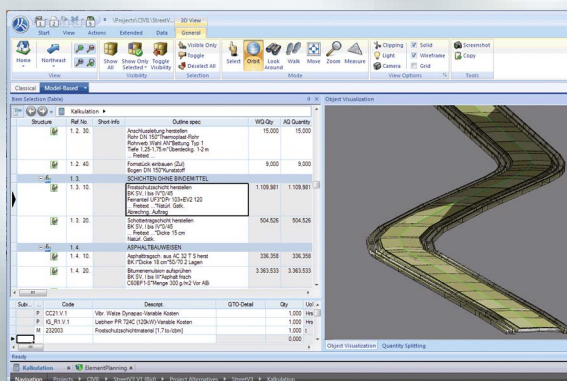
...\Projects\CIVIL\StreetV... 3D View

Start View Actions Extended Data General

Home Northeast Show All Show Only Selected Toggle Visibility Visible Only Toggle Deselect All Select Orbit Look Around Walk Move Zoom Measure Clipping Light Camera Solid Wireframe Grid Screenshot Copy

View Visibility Selection Mode View Options Tools

Classical Model-Based

Item Selection (Table) Object Visualization

Kalkulation

| Structure | Ref. No. | Short-Info | Outline spec | WQ-Qty | AQ Quantity |
|---|---|---|---|---|---|
| | 1. 2. 30. | | Anschlussleitung herstellen Rohr DN 150"Thermoplast-Rohr Rohrverb Wahl AN"Bettung Typ 1 Tiefe 1,25-1,75 m"Überdeckg. 1-2 m ... Freitext ... | 15,000 | 15,000 |
| | 1. 2. 40. | | Formstück einbauen (Zul) Bogen DN 150"Kunststoff | 9,000 | 9,000 |
| | 1. 3. | | SCHICHTEN OHNE BINDEMITTEL | | |
| | 1. 3. 10. | | Frostschutzschicht herstellen BK SV, I bis IV"0/45 Feinanteil UF3"DPr 103+EV2 120 ... Freitext ... "Natürl. Gstk. Abrechng. Auftrag | 1.109,981 | 1.109,981 |
| | 1. 3. 20. | | Schotterragschicht herstellen BK SV, I bis IV"0/45 ... Freitext ... "Dicke 15 cm Natürl. Gstk. | 504,526 | 504,526 |
| | 1. 4. | | ASPHALTBAUWEISEN | | |
| | 1. 4. 10. | | Asphalttragsch. aus AC 32 T S herst BK I"Dicke 18 cm"SG 70 2 Lagen | 336,358 | 336,358 |
| | 1. 4. 20. | | Bitumenemulsion aufsprühen BK SV, I bis III"Asphalt frisch C60BF1-S"Menge 300 g/m2"Vor ABi | 3.363,533 | 3.363,533 |

| Sub... | Code | Descript. | QTO-Detail | Qty | Uo |
|---|---|---|---|---|---|
| P | CC21.V.1 | Vibr. Walze Dynapac-Variable Kosten | | 1,000 | Hrs |
| P | KL_R1.V.1 | Liebherr PR 724C (120kW)-Variable Kosten | | 1,000 | Hrs |
| M | 232003 | Frostschutzschichtmaterial [1,7 to/cbm] | | 1,000 | |
| | | | | 0,000 | |

Object Visualization Quantity Splitting

Ready

Kalkulation ElementPlanning

Navigation Projects CIVIL StreetV3 (Bsp) Project Alternatives StreetV3 Kalkulation